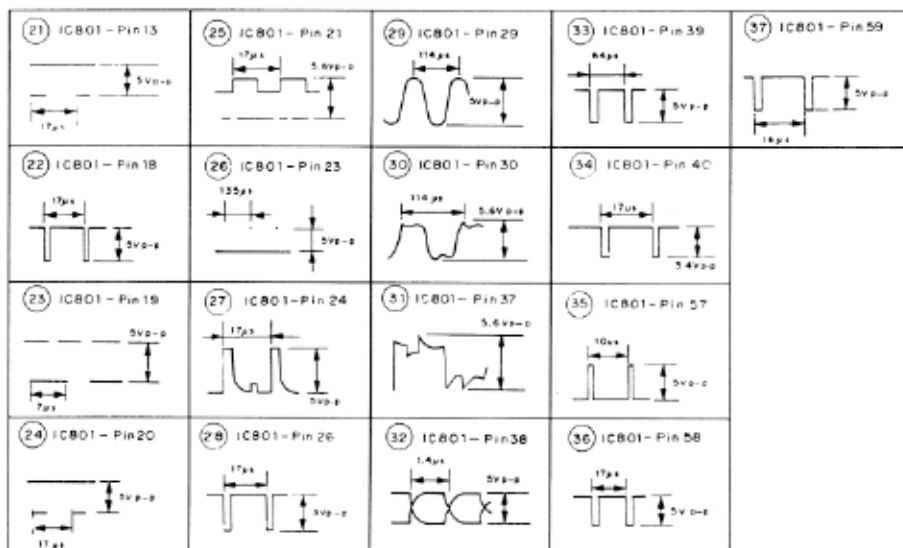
| | | | | |
|---|---|---|---|---|
| (21) IC801 – Pin 13 5Vp-p 17μs | (25) IC801 – Pin 21 17μs 5.6Vp-p | (29) IC801 – Pin 29 114μs 5Vp-p | (33) IC801 – Pin 39 64μs 5Vp-p | (37) IC801 – Pin 59 5Vp-p 16μs |
| (22) IC801 – Pin 18 17μs 5Vp-p | (26) IC801 – Pin 23 135μs 5Vp-p | (30) IC801 – Pin 30 114μs 5.6Vp-p | (34) IC801 – Pin 40 17μs 3.4Vp-p | |
| (23) IC801 – Pin 19 5Vp-p 7μs | (27) IC801 – Pin 24 17μs 5Vp-p | (31) IC801 – Pin 37 5.6Vp-p | (35) IC801 – Pin 57 10μs 5Vp-p | |
| (24) IC801 – Pin 20 5Vp-p 17μs | (28) IC801 – Pin 26 17μs 5Vp-p | (32) IC801 – Pin 38 1.4μs 5Vp-p | (36) IC801 – Pin 58 17μs 5Vp-p | |